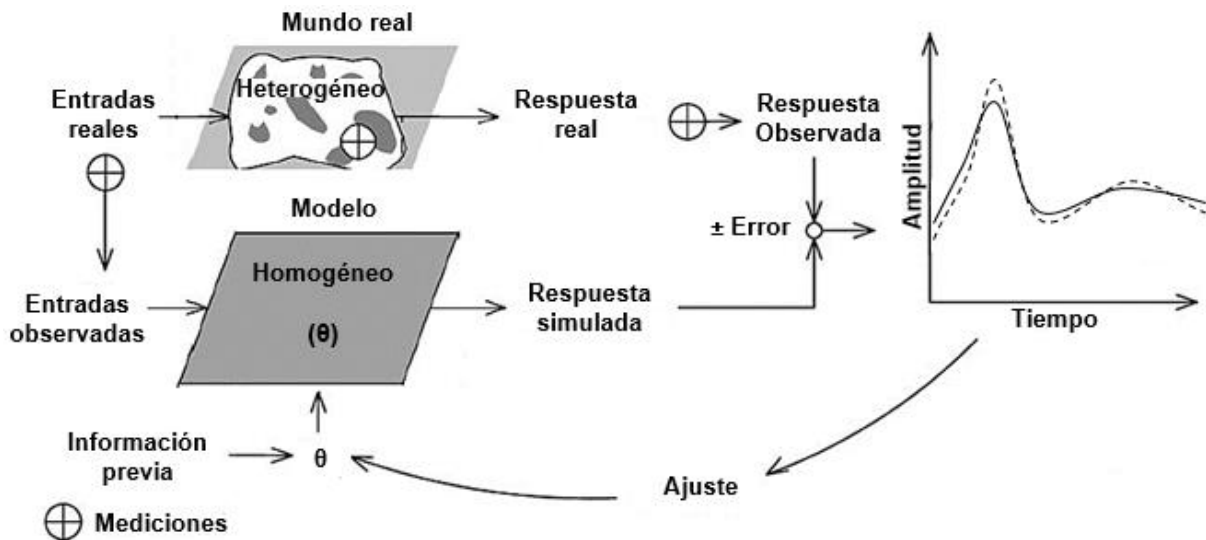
Mundo real

Entradas reales

Heterogéneo

Respuesta real

Respuesta Observada

Amplitud

Modelo

± Error

Homogéneo

Entradas observadas

(θ)

Respuesta simulada

Tiempo

Información previa

θ

Ajuste

Mediciones